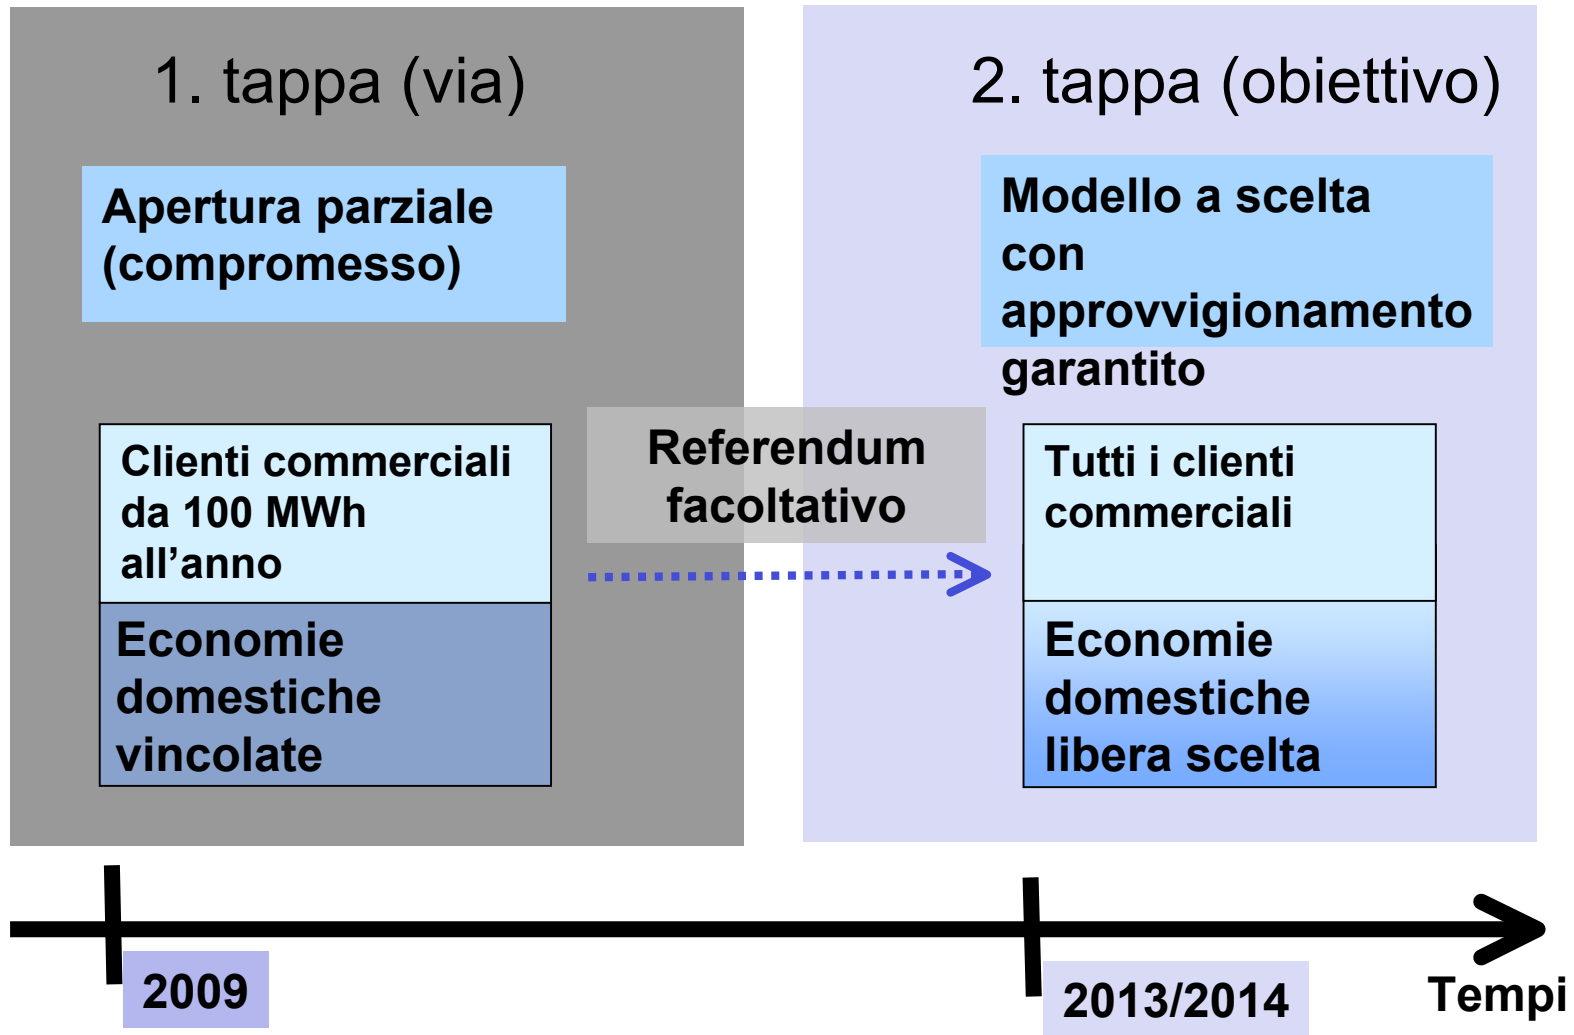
1. tappa (via)

Apertura parziale (compromesso)

Clienti commerciali da 100 MWh all’anno

Economie domestiche vincolate

Referendum facoltativo

2. tappa (obiettivo)

Modello a scelta con approvvigionamento garantito

Tutti i clienti commerciali

Economie domestiche libera scelta

2009

2013/2014

Tempi